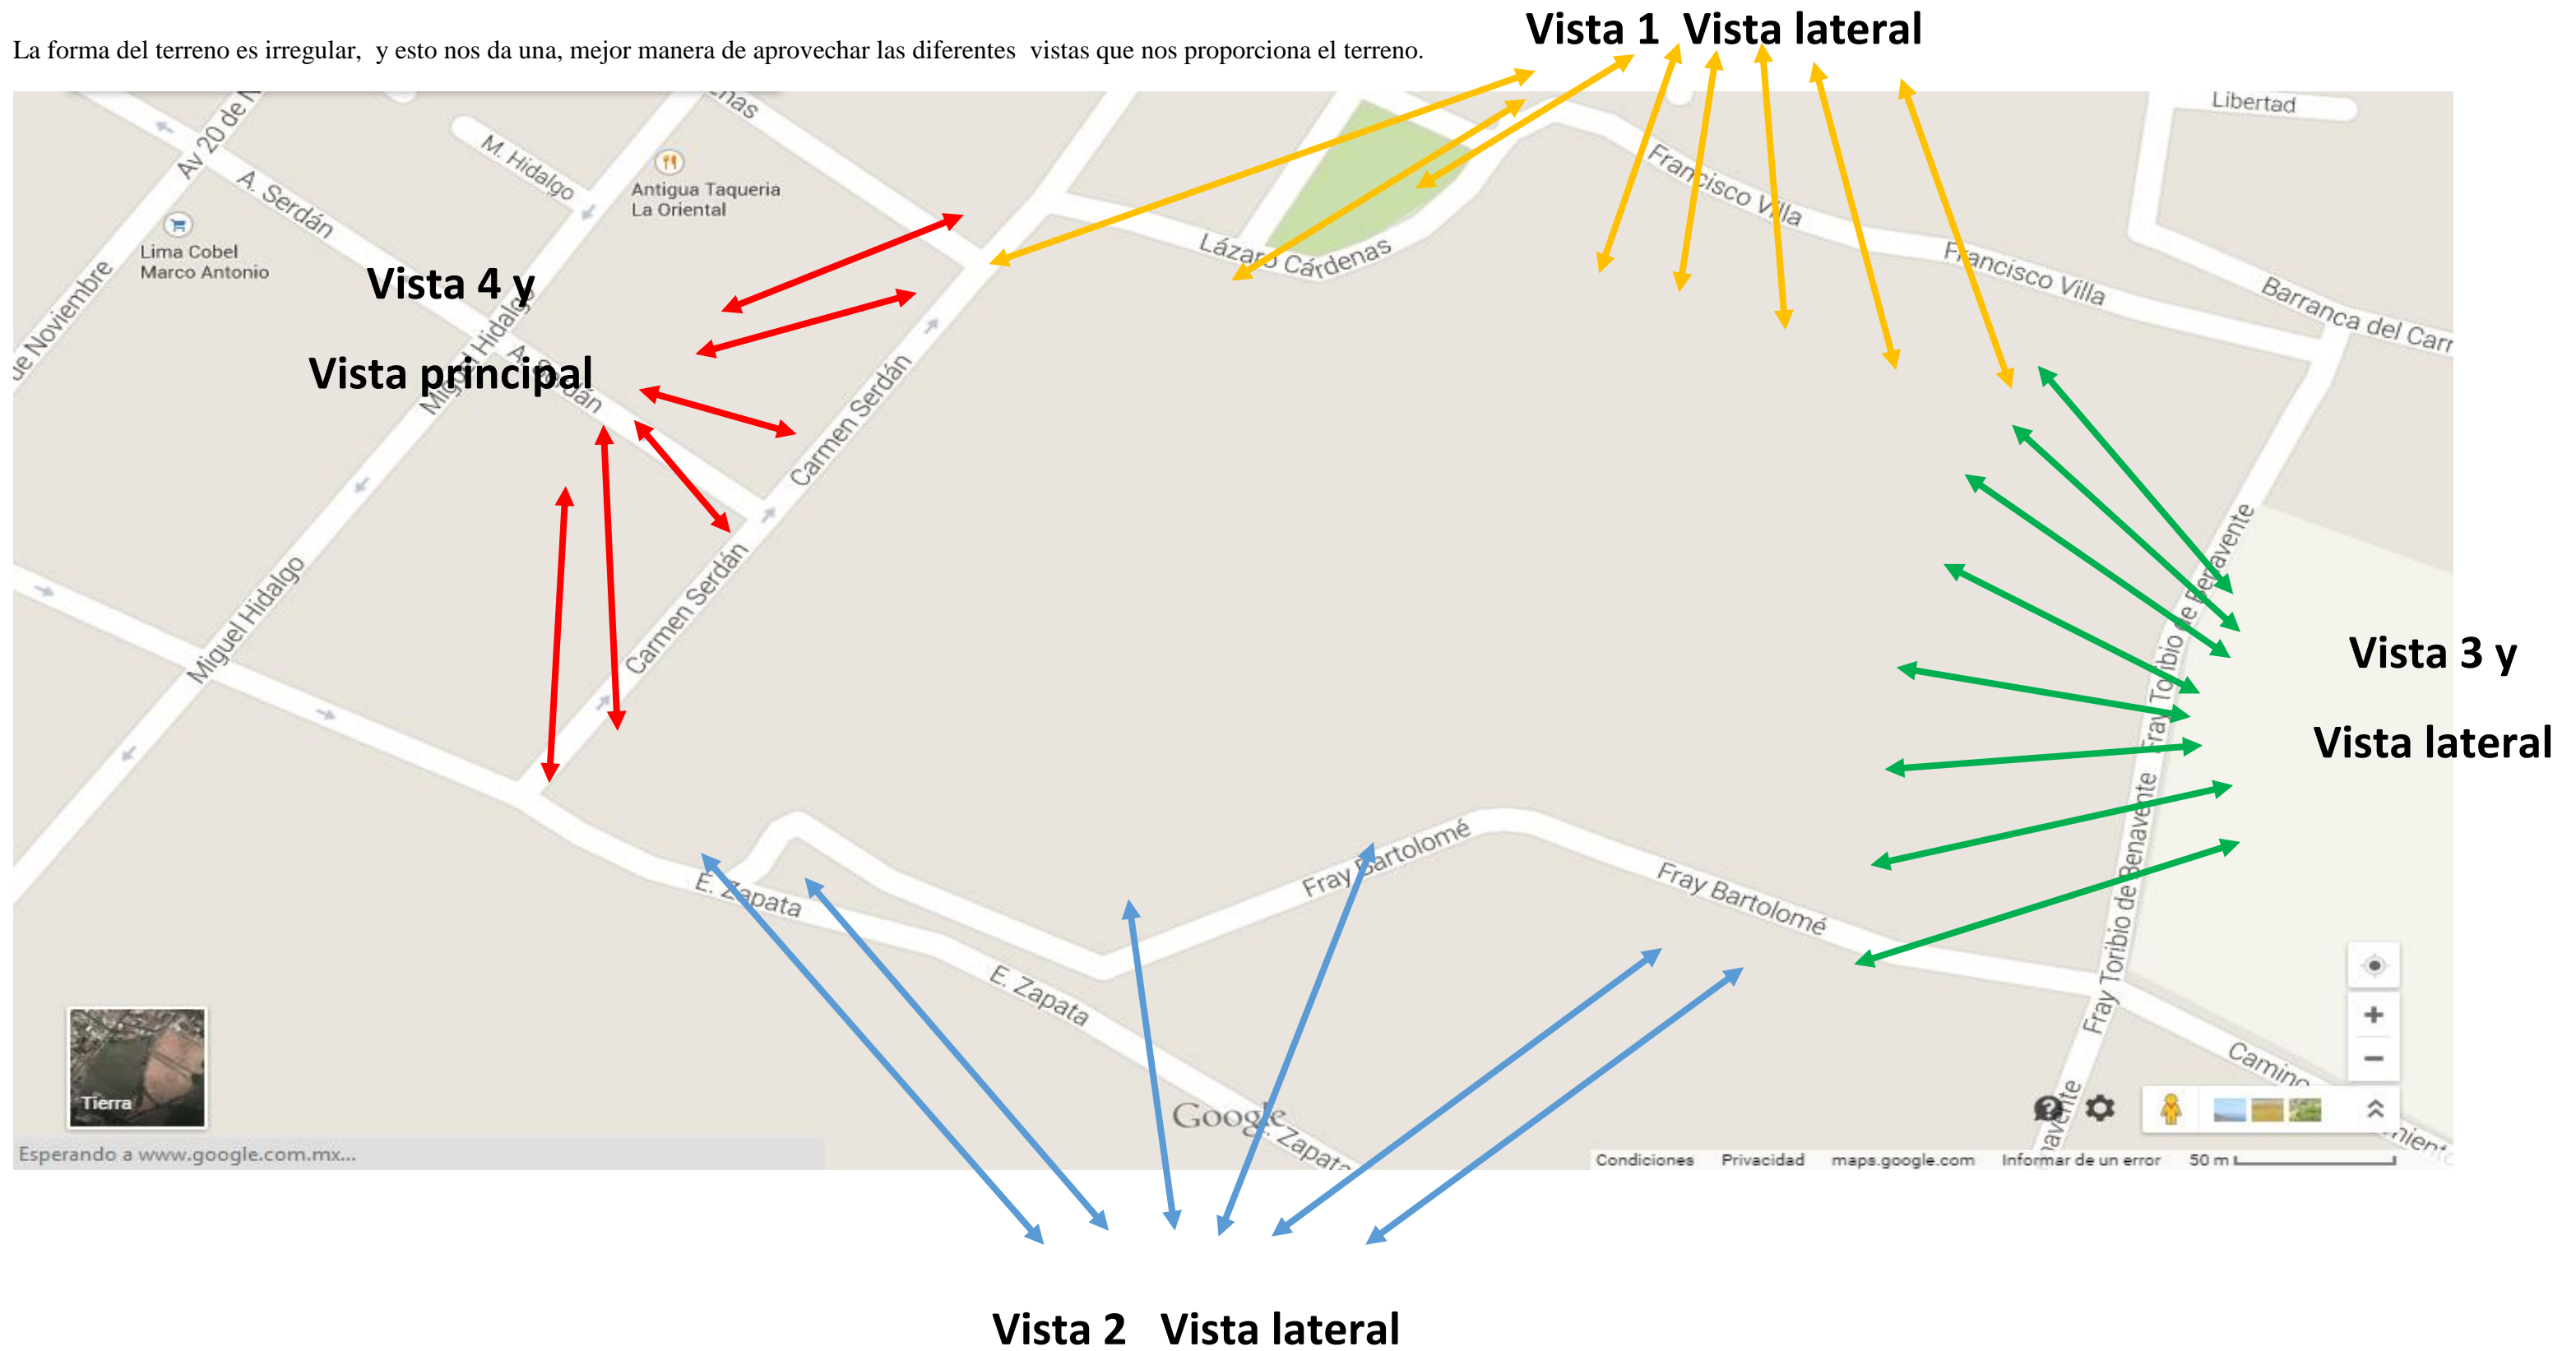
La forma del terreno es irregular, y esto nos da una, mejor manera de aprovechar las diferentes vistas que nos proporciona el terreno.

Vista 1 Vista lateral

Vista 4 y

Vista principal

Vista 3 y

Vista lateral

Vista 2 Vista lateral

Av 20 de N
A. Serdán
M. Hidalgo
Antigua Taqueria La Oriental
Lima Cobel Marco Antonio
de Noviembre
Miguel Hidalgo
A. Serdán
Carmen Serdán
Carmen Serdán
Miguel Hidalgo
Lázaro Cárdenas
Francisco Villa
Francisco Villa
Libertad
Barranca del Carr
Fray Toribio de Benavente
Fray Toribio de Benavente
Fray Bartolomé
Fray Bartolomé
E. Zapata
E. Zapata
E. Zapata
Camino
Tierra
Google
Esperando a www.google.com.mx...
Condiciones Privacidad maps.google.com Informar de un error 50 m